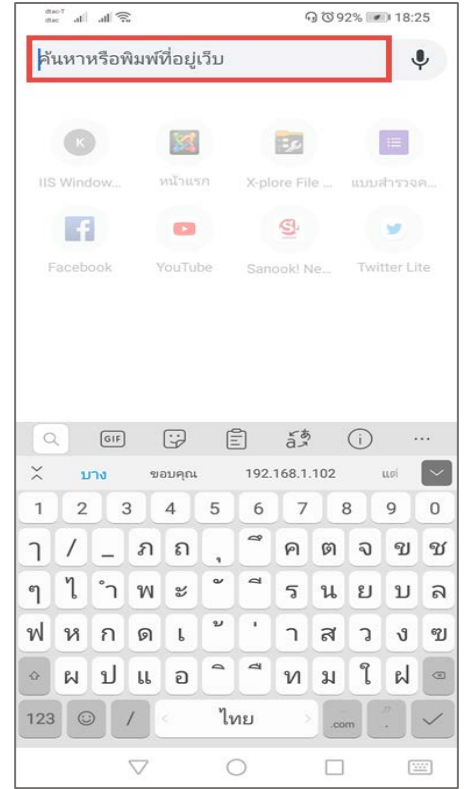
dtac-T dtac 92% 18:25

ค้นหาหรือพิมพ์ที่อยู่เว็บ

K
IIS Window...
หน้าแรก
X-plore File ...
แบบสำรวจค...
Facebook
YouTube
Sanook! Ne...
Twitter Lite

GIF

บาง ขอบคุณ 192.168.1.102 แต่

1 2 3 4 5 6 7 8 9 0
ๅ / _ ภ ถ ุ ึ ค ต จ ข ช
ๆ ไ ำ พ ะ ั ี ร น ย บ ล
ฟ ห ก ด เ ้ ่ า ส ว ง ฃ
ผ ป แ อ ิ ื ท ม ใ ฝ
123 / ไทย .com .